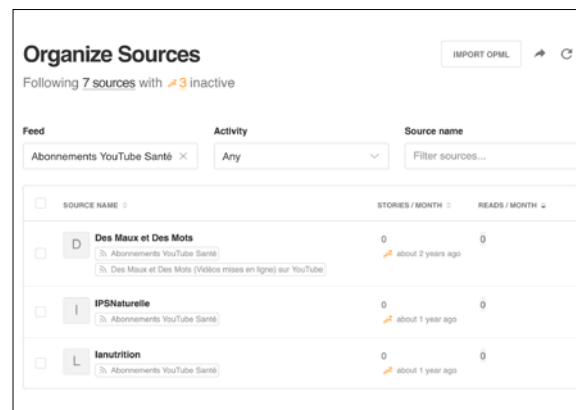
Organize Sources

Following 7 sources with 3 inactive

IMPORT OPML

Feed
Abonnements YouTube Santé ×

Activity
Any

Source name
Filter sources...

| | SOURCE NAME | STORIES / MONTH | READS / MONTH |
|---|---|---|---|
| D | Des Maux et Des Mots<br>Abonnements YouTube Santé<br>Des Maux et Des Mots (Vidéos mises en ligne) sur YouTube | 0<br>about 2 years ago | 0 |
| I | IPSNaturelle<br>Abonnements YouTube Santé | 0<br>about 1 year ago | 0 |
| L | lanutrition<br>Abonnements YouTube Santé | 0<br>about 1 year ago | 0 |